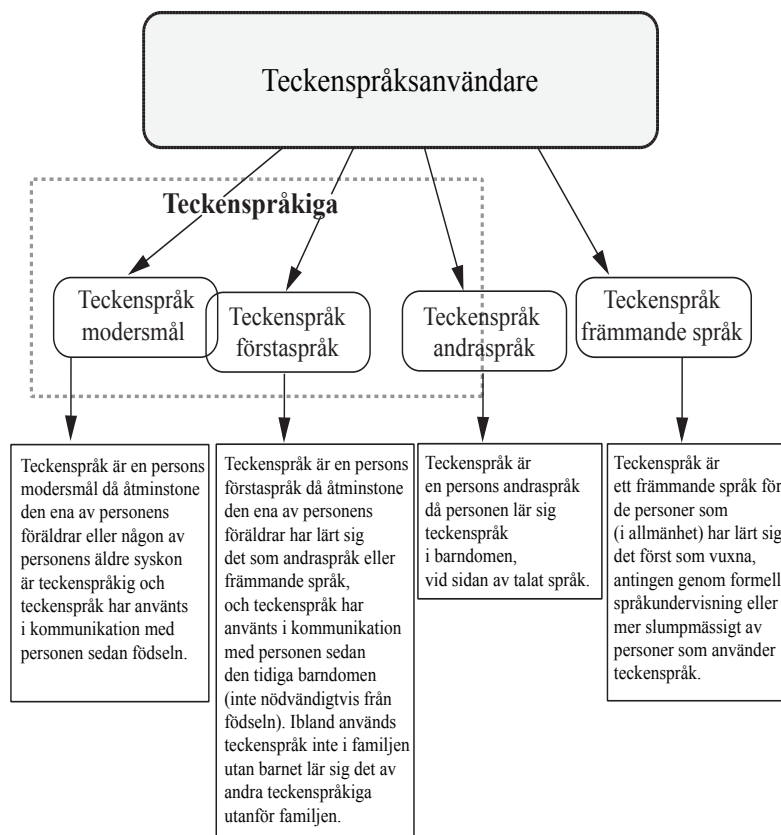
Teckenspråksanvändare

Teckenspråkiga

Teckenspråk modersmål

Teckenspråk förstaspråk

Teckenspråk andraspråk

Teckenspråk främmande språk

Teckenspråk är en persons modersmål då åtminstone den ena av personens föräldrar eller någon av personens äldre syskon är teckenspråkig och teckenspråk har använts i kommunikation med personen sedan födseln.

Teckenspråk är en persons förstaspråk då åtminstone den ena av personens föräldrar har lärt sig det som andraspråk eller främmande språk, och teckenspråk har använts i kommunikation med personen sedan den tidiga barndomen (inte nödvändigtvis från födseln). Ibland används teckenspråk inte i familjen utan barnet lär sig det av andra teckenspråkiga utanför familjen.

Teckenspråk är en persons andraspråk då personen lär sig teckenspråk i barndomen, vid sidan av talat språk.

Teckenspråk är ett främmande språk för de personer som (i allmänhet) har lärt sig det först som vuxna, antingen genom formell språkundervisning eller mer slumpmässigt av personer som använder teckenspråk.